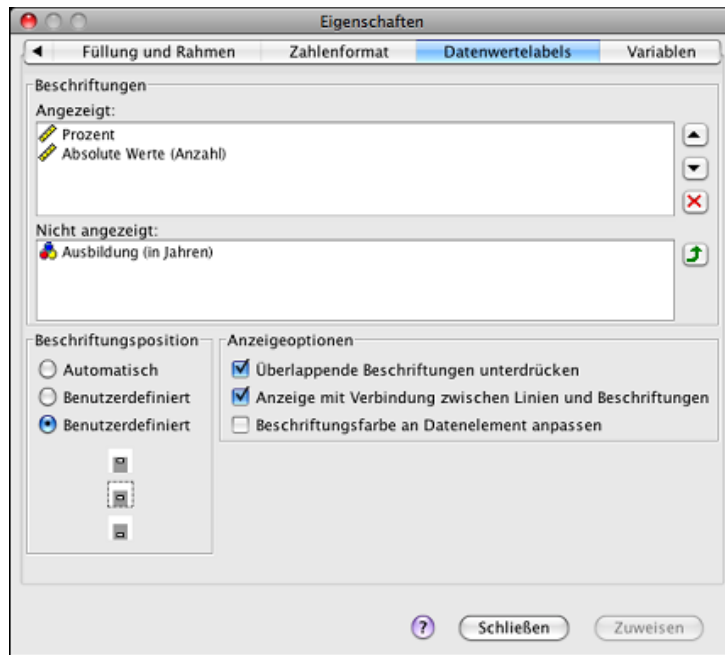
Eigenschaften

◄ Füllung und Rahmen | Zahlenformat | Datenwertelabels | Variablen

Beschriftungen

Angezeigt:

Prozent

Absolute Werte (Anzahl)

Nicht angezeigt:

Ausbildung (in Jahren)

Beschriftungsposition

Automatisch

Benutzerdefiniert

Benutzerdefiniert

Anzeigeoptionen

Überlappende Beschriftungen unterdrücken

Anzeige mit Verbindung zwischen Linien und Beschriftungen

Beschriftungsfarbe an Datenelement anpassen

?

Schließen

Zuweisen